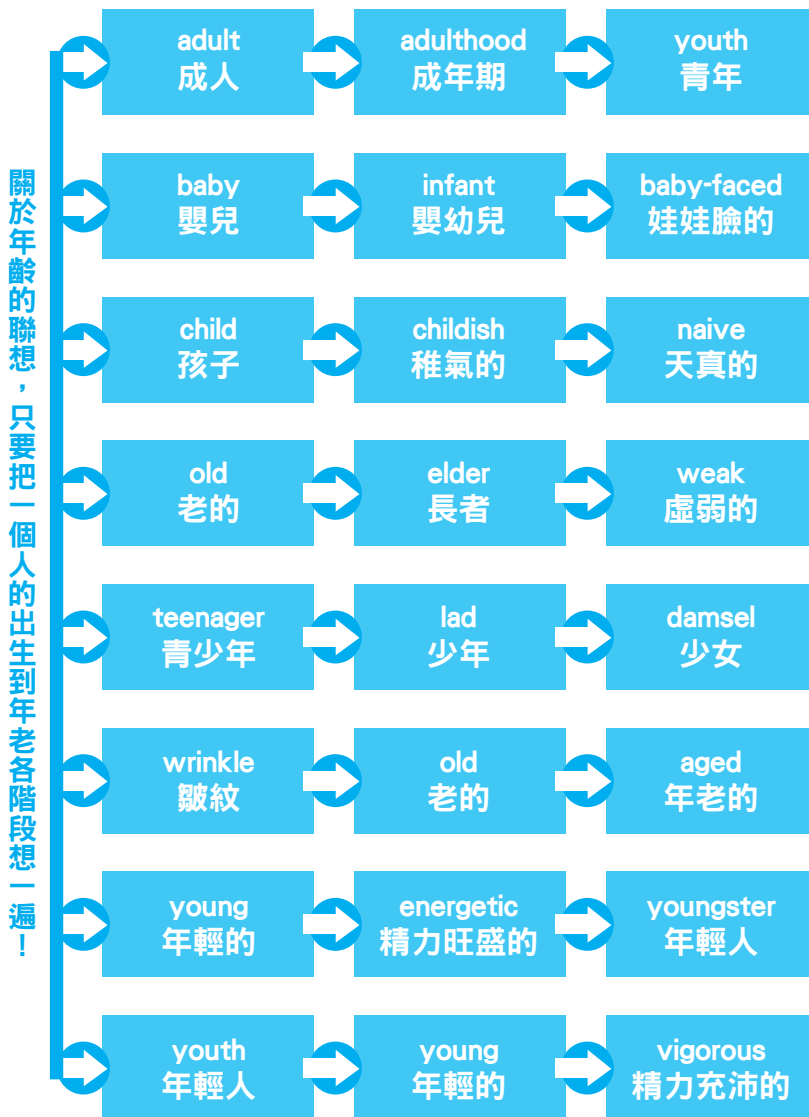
關於年齡的聯想，只要把一個人的出生到年老各階段想一遍！

adult
成人

adulthood
成年期

youth
青年

baby
嬰兒

infant
嬰幼兒

baby-faced
娃娃臉的

child
孩子

childish
稚氣的

naive
天真的

old
老的

elder
長者

weak
虛弱的

teenager
青少年

lad
少年

damsel
少女

wrinkle
皺紋

old
老的

aged
年老的

young
年輕的

energetic
精力旺盛的

youngster
年輕人

youth
年輕人

young
年輕的

vigorous
精力充沛的